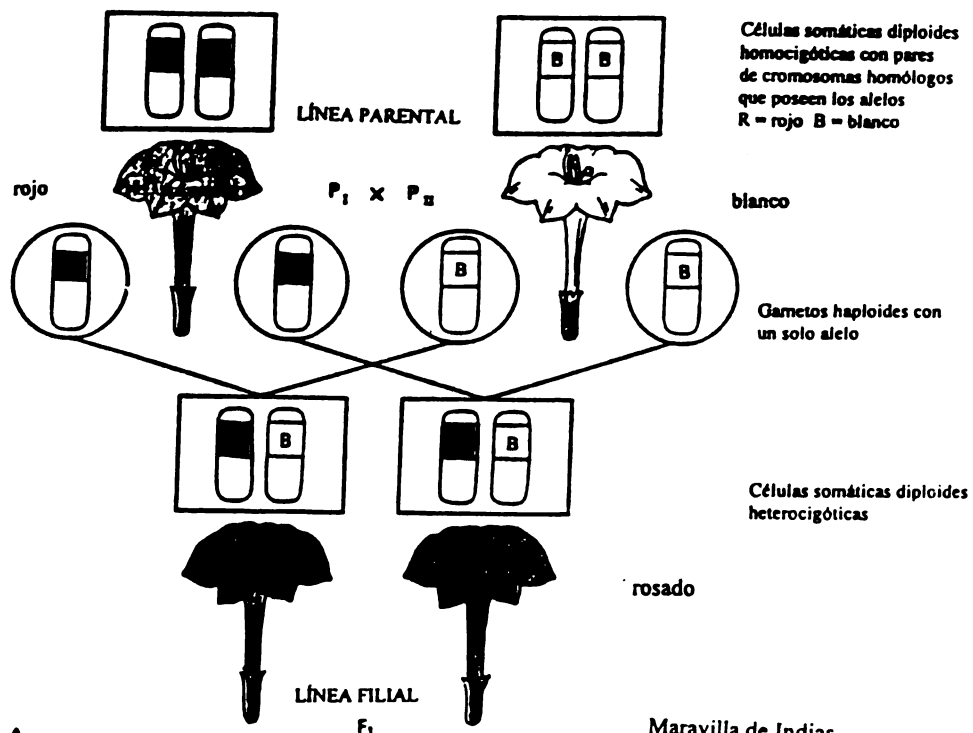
Células somáticas diploides homocigóticas con pares de cromosomas homólogos que poseen los alelos R = rojo B = blanco

B B

LÍNEA PARENTAL

rojo

$P_I \times P_{II}$

blanco

B

B

Gametos haploides con un solo alelo

B

B

Células somáticas diploides heterocigóticas

rosado

LÍNEA FILIAL

$F_1$

Maravilla de Indias